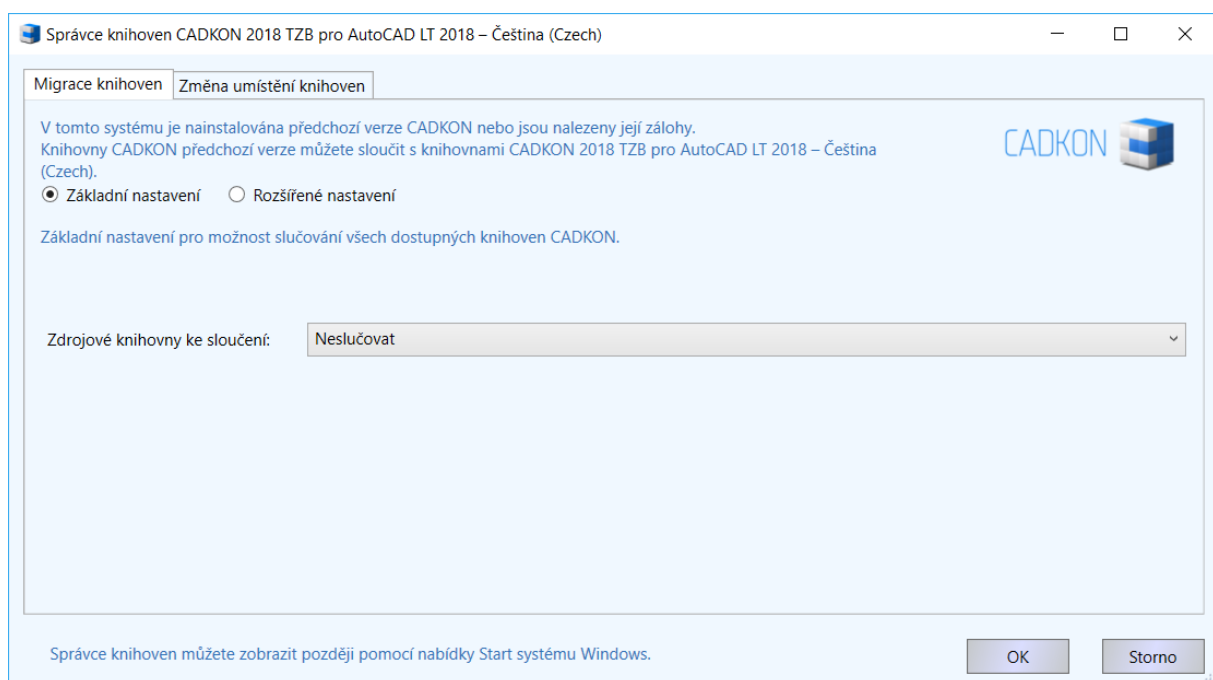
Správce knihoven CADKON 2018 TZB pro AutoCAD LT 2018 – Čeština (Czech)

Migrace knihoven
Změna umístění knihoven

V tomto systému je nainstalována předchozí verze CADKON nebo jsou nalezeny její zálohy.
Knihovny CADKON předchozí verze můžete sloučit s knihovnami CADKON 2018 TZB pro AutoCAD LT 2018 – Čeština (Czech).

CADKON

Základní nastavení
Rozšířené nastavení

Základní nastavení pro možnost slučování všech dostupných knihoven CADKON.

Zdrojové knihovny ke sloučení:
Neslučovat

Správce knihoven můžete zobrazit později pomocí nabídky Start systému Windows.

OK
Storno